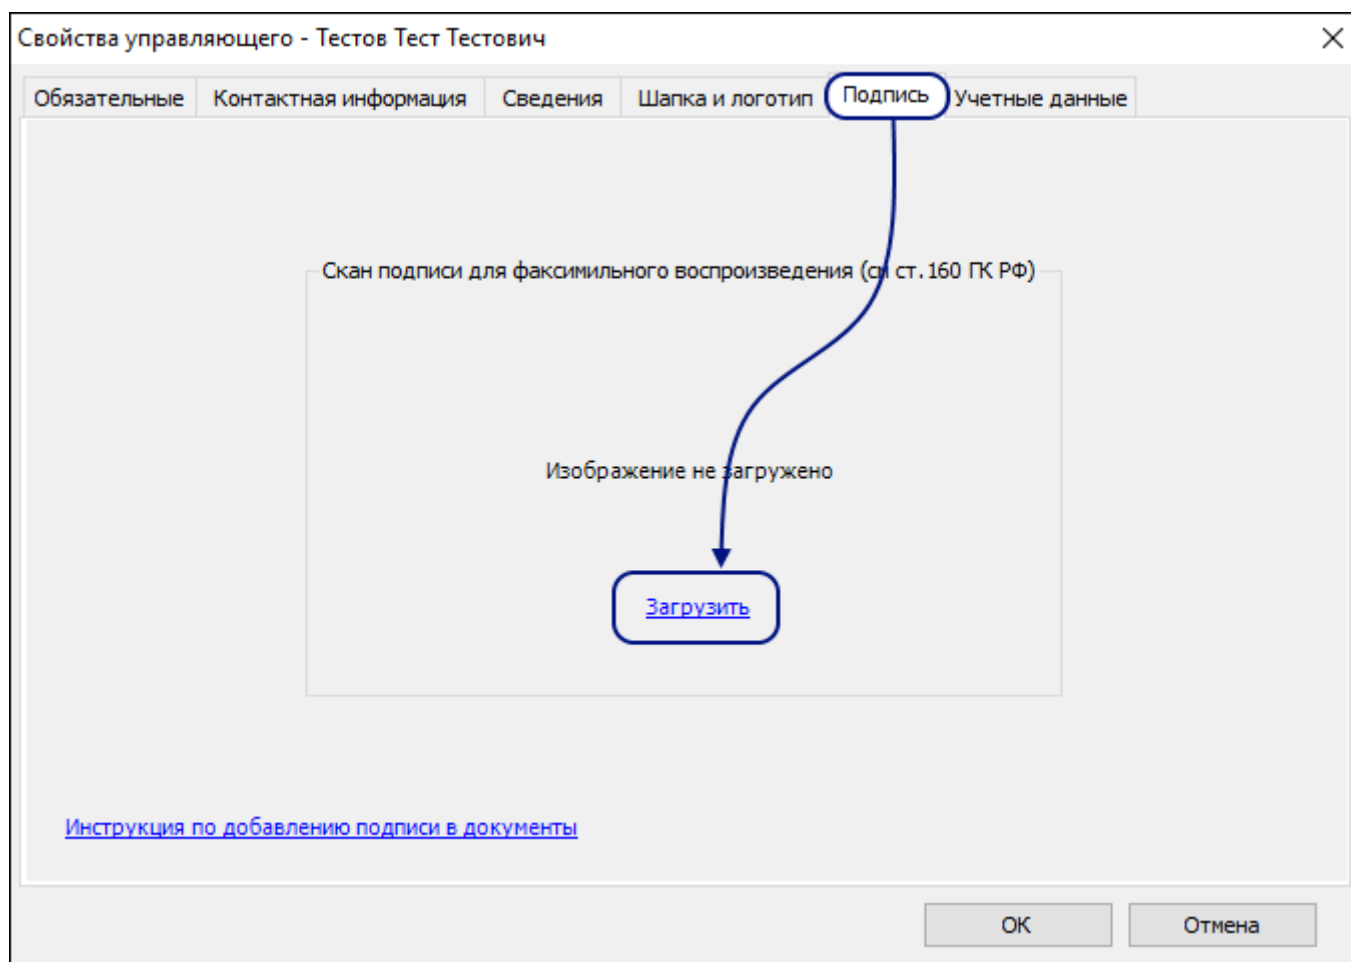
Свойства управляющего - Тестов Тест Тестович

Обязательные | Контактная информация | Сведения | Шапка и логотип | Подпись | Учетные данные

Скан подписи для факсимильного воспроизведения (см ст. 160 ГК РФ)

Изображение не загружено

Загрузить

Инструкция по добавлению подписи в документы

OK

Отмена